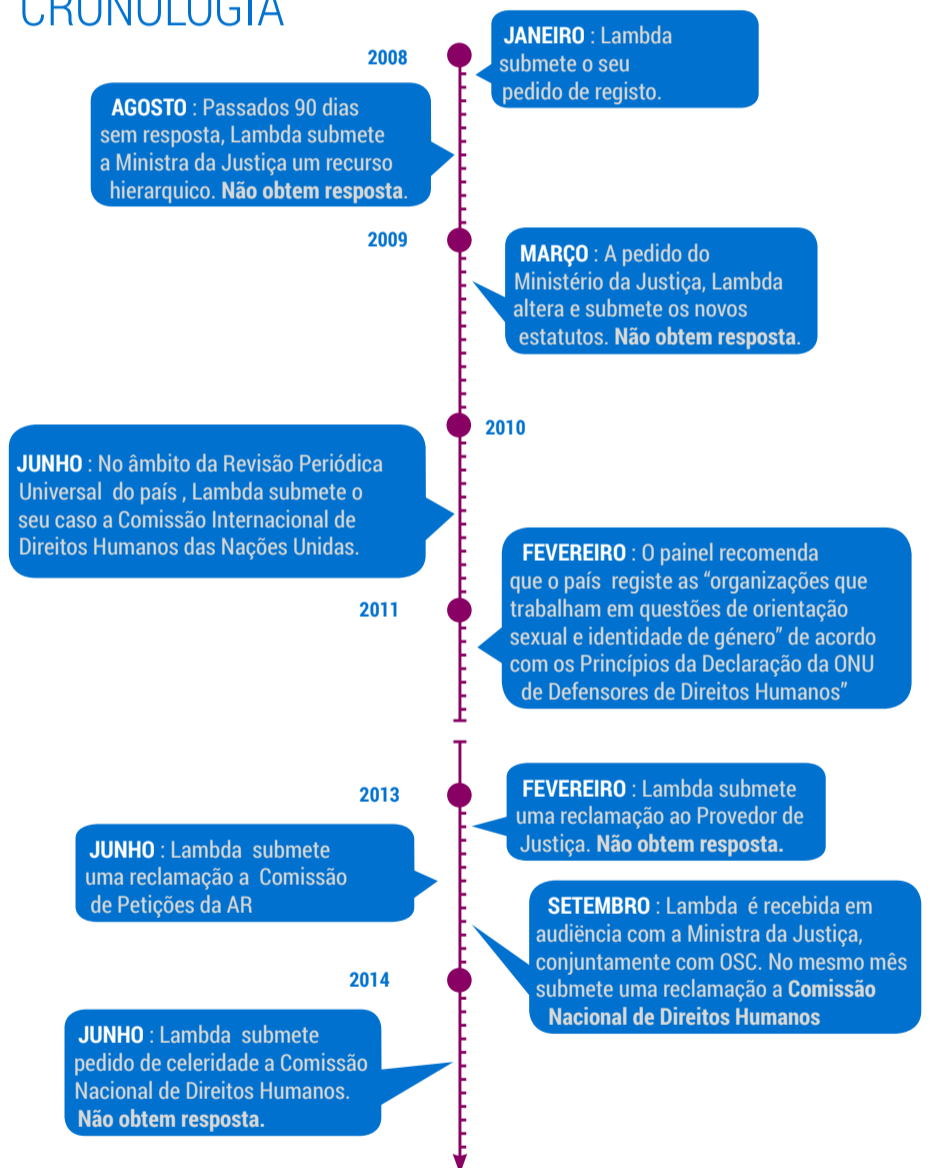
CRONOLOGIA

2008

JANEIRO : Lambda submete o seu pedido de registo.

AGOSTO : Passados 90 dias sem resposta, Lambda submete a Ministra da Justiça um recurso hierarquico. Não obtem resposta.

2009

MARÇO : A pedido do Ministério da Justiça, Lambda altera e submete os novos estatutos. Não obtem resposta.

2010

JUNHO : No âmbito da Revisão Periódica Universal do país , Lambda submete o seu caso a Comissão Internacional de Direitos Humanos das Nações Unidas.

2011

FEVEREIRO : O painel recomenda que o país registe as “organizações que trabalham em questões de orientação sexual e identidade de género” de acordo com os Princípios da Declaração da ONU de Defensores de Direitos Humanos”

2013

FEVEREIRO : Lambda submete uma reclamação ao Provedor de Justiça. Não obtem resposta.

JUNHO : Lambda submete uma reclamação a Comissão de Petições da AR

SETEMBRO : Lambda é recebida em audiência com a Ministra da Justiça, conjuntamente com OSC. No mesmo mês submete uma reclamação a Comissão Nacional de Direitos Humanos

2014

JUNHO : Lambda submete pedido de celeridade a Comissão Nacional de Direitos Humanos. Não obtem resposta.